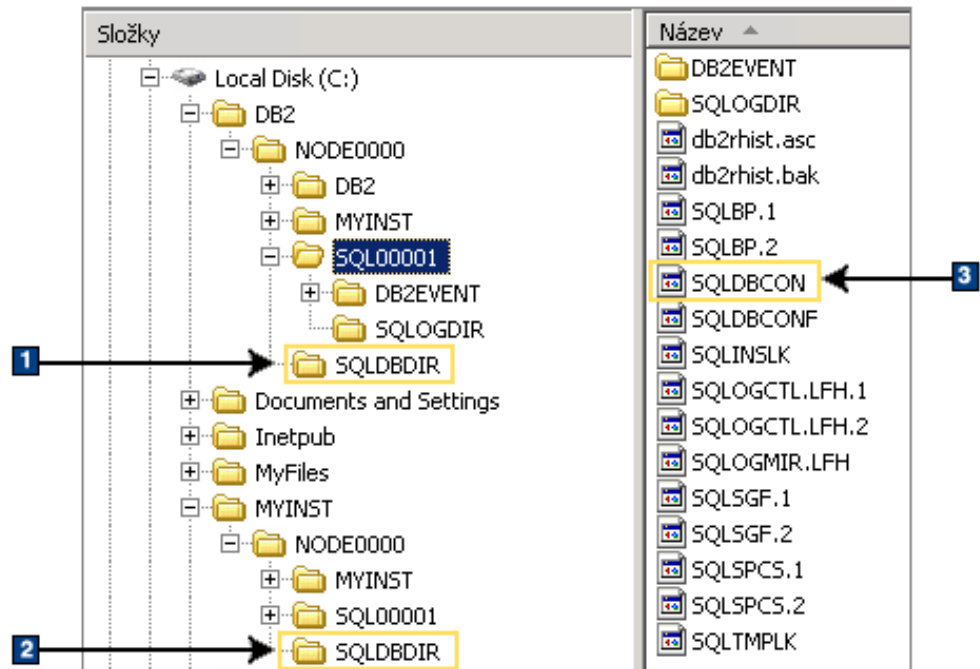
Složky

Local Disk (C:)
DB2
NODE0000
DB2
MYINST
SQL00001
DB2EVENT
SQLOGDIR
1
SQLDBDIR
Documents and Settings
Inetpub
MyFiles
MYINST
NODE0000
MYINST
SQL00001
2
SQLDBDIR

Název

DB2EVENT
SQLOGDIR
db2rhist.asc
db2rhist.bak
SQLBP.1
SQLBP.2
SQLDBCON
3
SQLDBCONF
SQLINSLK
SQLOGCTL.LFH.1
SQLOGCTL.LFH.2
SQLOGMIR.LFH
SQLSGF.1
SQLSGF.2
SQLSPCS.1
SQLSPCS.2
SQLTMPLK